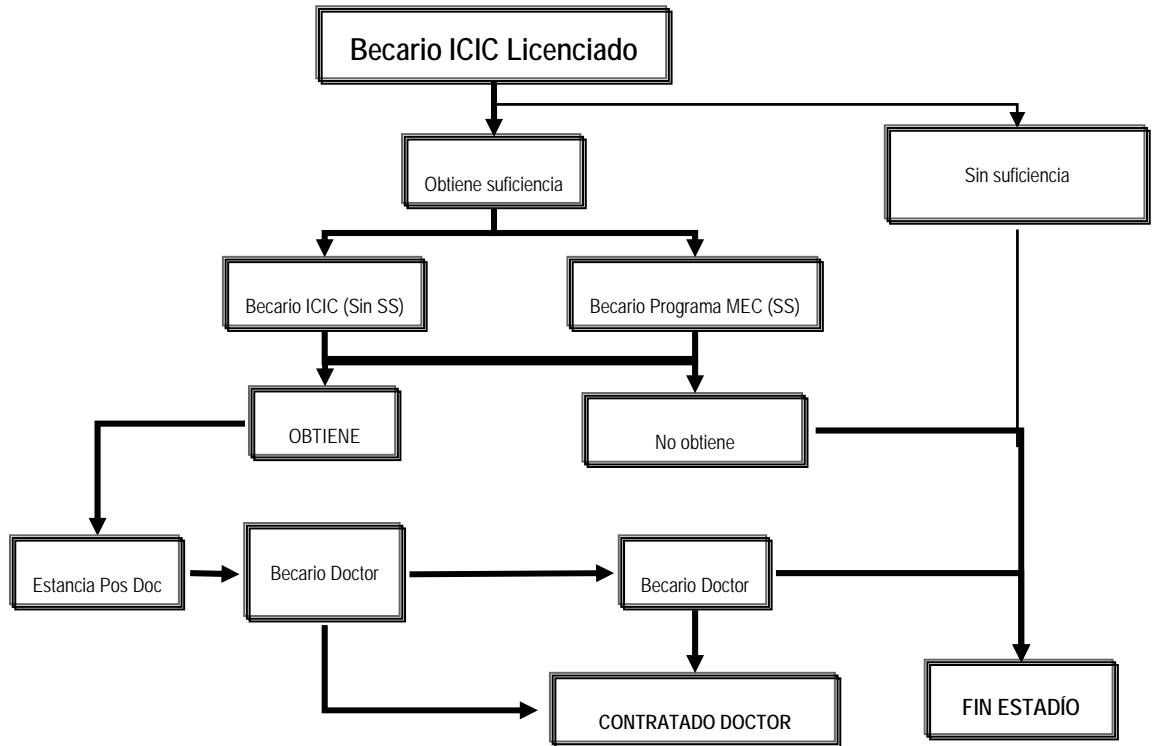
Becario ICIC Licenciado

Obtiene suficiencia

Sin suficiencia

Becario ICIC (Sin SS)

Becario Programa MEC (SS)

OBTIENE

No obtiene

Estancia Pos Doc

Becario Doctor

Becario Doctor

CONTRATADO DOCTOR

FIN ESTADÍO